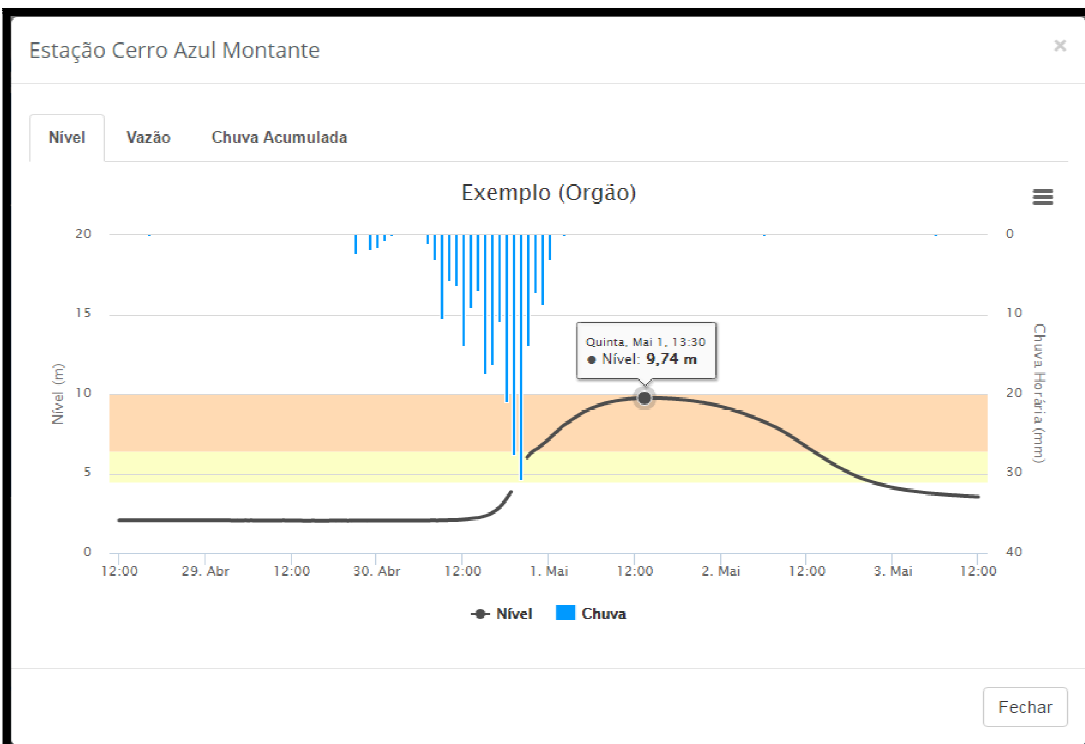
Estação Cerro Azul Montante

×

Nível | Vazão | Chuva Acumulada

Exemplo (Orgão)

20
15
10
5
0

Nível (m)

0
10
20
30
40

Chuva Horária (mm)

Quinta, Mai 1, 13:30
● Nível: **9,74 m**

12:00 | 29. Abr | 12:00 | 30. Abr | 12:00 | 1. Mai | 12:00 | 2. Mai | 12:00 | 3. Mai | 12:00

Nível   Chuva

Fechar